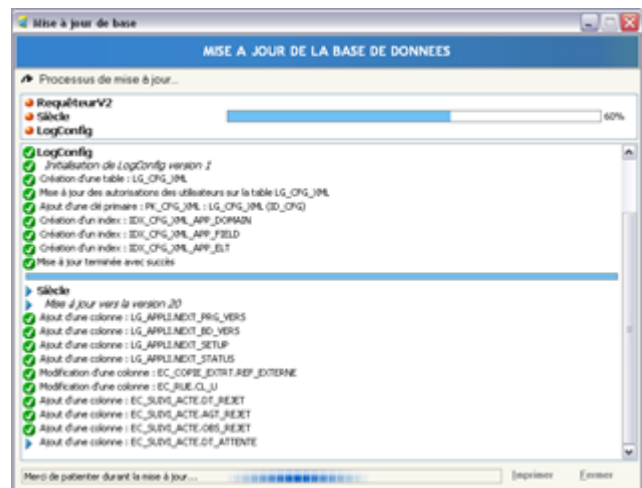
Mise à jour de base

MISE A JOUR DE LA BASE DE DONNEES

Processus de mise à jour...

RequêteurV2
Siècle
LogConfig

60%

LogConfig
Initialisation de LogConfig version 1
Création d'une table : LG_CFG_XML
Mise à jour des autorisations des utilisateurs sur la table LG_CFG_XML
Ajout d'une clé primaire : PK_CFG_XML : LG_CFG_XML (ID_CFG)
Création d'un index : IDX_CFG_XML_APP_DOMAIN
Création d'un index : IDX_CFG_XML_APP_FIELD
Création d'un index : IDX_CFG_XML_APP_ELT
Mise à jour terminée avec succès

Siècle
Mise à jour vers la version 20
Ajout d'une colonne : LG_APPLI.NEXT_PRG_VERS
Ajout d'une colonne : LG_APPLI.NEXT_BD_VERS
Ajout d'une colonne : LG_APPLI.NEXT_SETUP
Ajout d'une colonne : LG_APPLI.NEXT_STATUS
Modification d'une colonne : EC_COPIE_EXTRT.REF_EXTERNE
Modification d'une colonne : EC_RUE.CL_U
Ajout d'une colonne : EC_SUIVI_ACTE.DT_REJET
Ajout d'une colonne : EC_SUIVI_ACTE.AGT_REJET
Ajout d'une colonne : EC_SUIVI_ACTE.OBS_REJET
Ajout d'une colonne : EC_SUIVI_ACTE.DT_ATTENTE

Merci de patienter durant la mise à jour...

Imprimer
Fermer